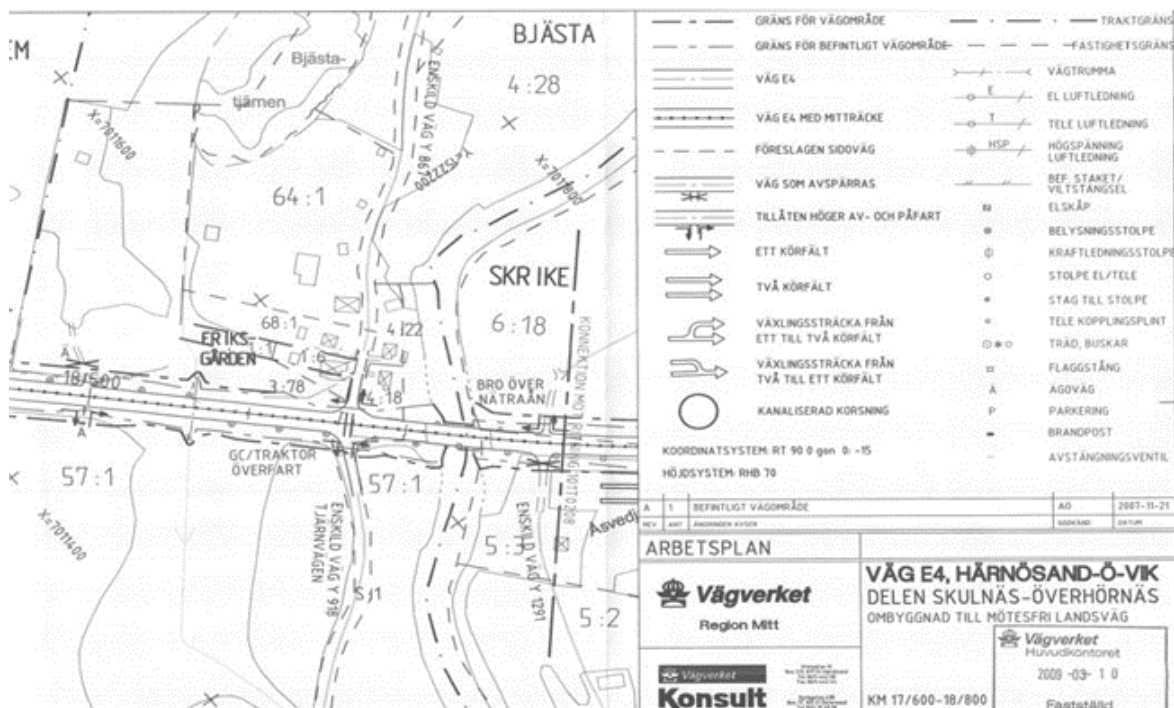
:M

BJÄSTA

Bjästa-

tjärnen

ENSKILD VÄG Y 867

4:28

X=7011600

X=7011800

64:1

SKR IKE

68:1

4:22

6:18

ERIKS-GÅRDEN

1:6

KONNEKTION MOT

18/500

3:78

BRO ÖVER NÄTRAÅN

4:18

A

GC/TRAKTOR ÖVERFART

57:1

57:1

X=7011400

ENSKILD VÄG Y 918 TJÄRNVÄGEN

ENSKILD VÄG Y 1291

5:3

5:2

Asvedj

S:1

GRÄNS FÖR VÄGOMRÅDE

GRÄNS FÖR BEFINTLIGT VÄGOMRÅDE

VÄG E4

VÄG E4 MED MITTRÄCKE

FÖRESLAGEN SIDOVÄG

VÄG SOM AVSPÄRRAS

TILLÅTEN HÖGER AV- OCH PÅFART

ETT KÖRFÄLT

TVÅ KÖRFÄLT

VÄXLINGSSTRÄCKA FRÅN ETT TILL TVÅ KÖRFÄLT

VÄXLINGSSTRÄCKA FRÅN TVÅ TILL ETT KÖRFÄLT

KANALISERAD KORSNING

TRAKTGRÄNS

FASTIGHETSGRÄNS

VÄGTRUMMA

E

EL LUFTLEDNING

T

TELE LUFTLEDNING

HSP

HÖGSPÄNNING LUFTLEDNING

BEF. STAKET/ VILTSTÄNGSEL

ELSKÅP

BELYSNINGSSTOLPE

KRAFTLEDNINGSSTOLPE

STOLPE EL/TELE

STAG TILL STOLPE

TELE KOPPLINGSPLINT

TRÄD, BUSKAR

FLAGGSTÅNG

A ÄGOVÄG

P PARKERING

BRANDPOST

AVSTÄNGNINGSVENTIL

KOORDINATSYSTEM: RT 90 0 gon 0:-15

HÖJDSYSTEM: RH 70

| A | 1 | BEFINTLIGT VÄGOMRÅDE | AO | 2007-11-21 |
|---|---|---|---|---|
| REV | ANT | ÄNDRINGEN AVSER | GODKÄND | DATUM |

ARBETSPLAN

Vägverket

Region Mitt

VÄG E4, HÄRNÖSAND-Ö-VIK

DELEN SKULNÄS-ÖVERHÖRNÄS

OMBYGGNAD TILL MÖTESFRI LANDSVÄG

Vägverket Huvudkontoret

2009 -03- 1 0

Fastställd

Vägverket

Konsult

KM 17/600-18/800